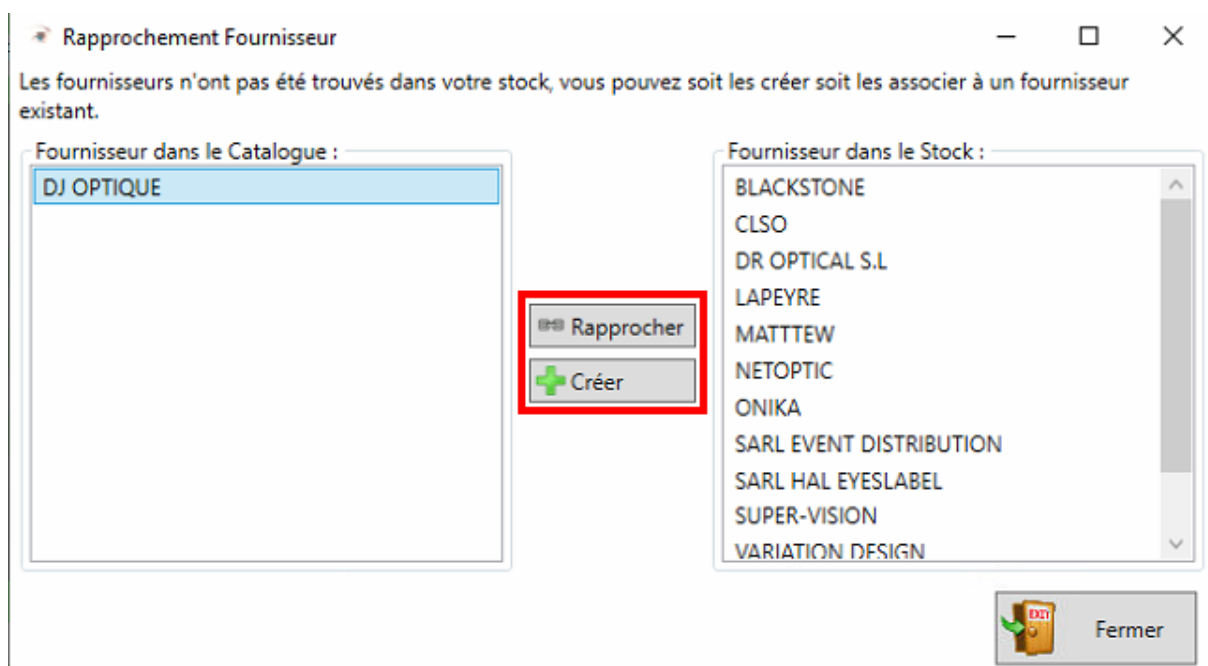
Rapprochement Fournisseur

Les fournisseurs n'ont pas été trouvés dans votre stock, vous pouvez soit les créer soit les associer à un fournisseur existant.

Fournisseur dans le Catalogue :

DJ OPTIQUE

Rapprocher

Créer

Fournisseur dans le Stock :

BLACKSTONE
CLSO
DR OPTICAL S.L
LAPEYRE
MATTTEW
NETOPTIC
ONIKA
SARL EVENT DISTRIBUTION
SARL HAL EYESLABEL
SUPER-VISION
VARIATION DESIGN

EXIT

Fermer